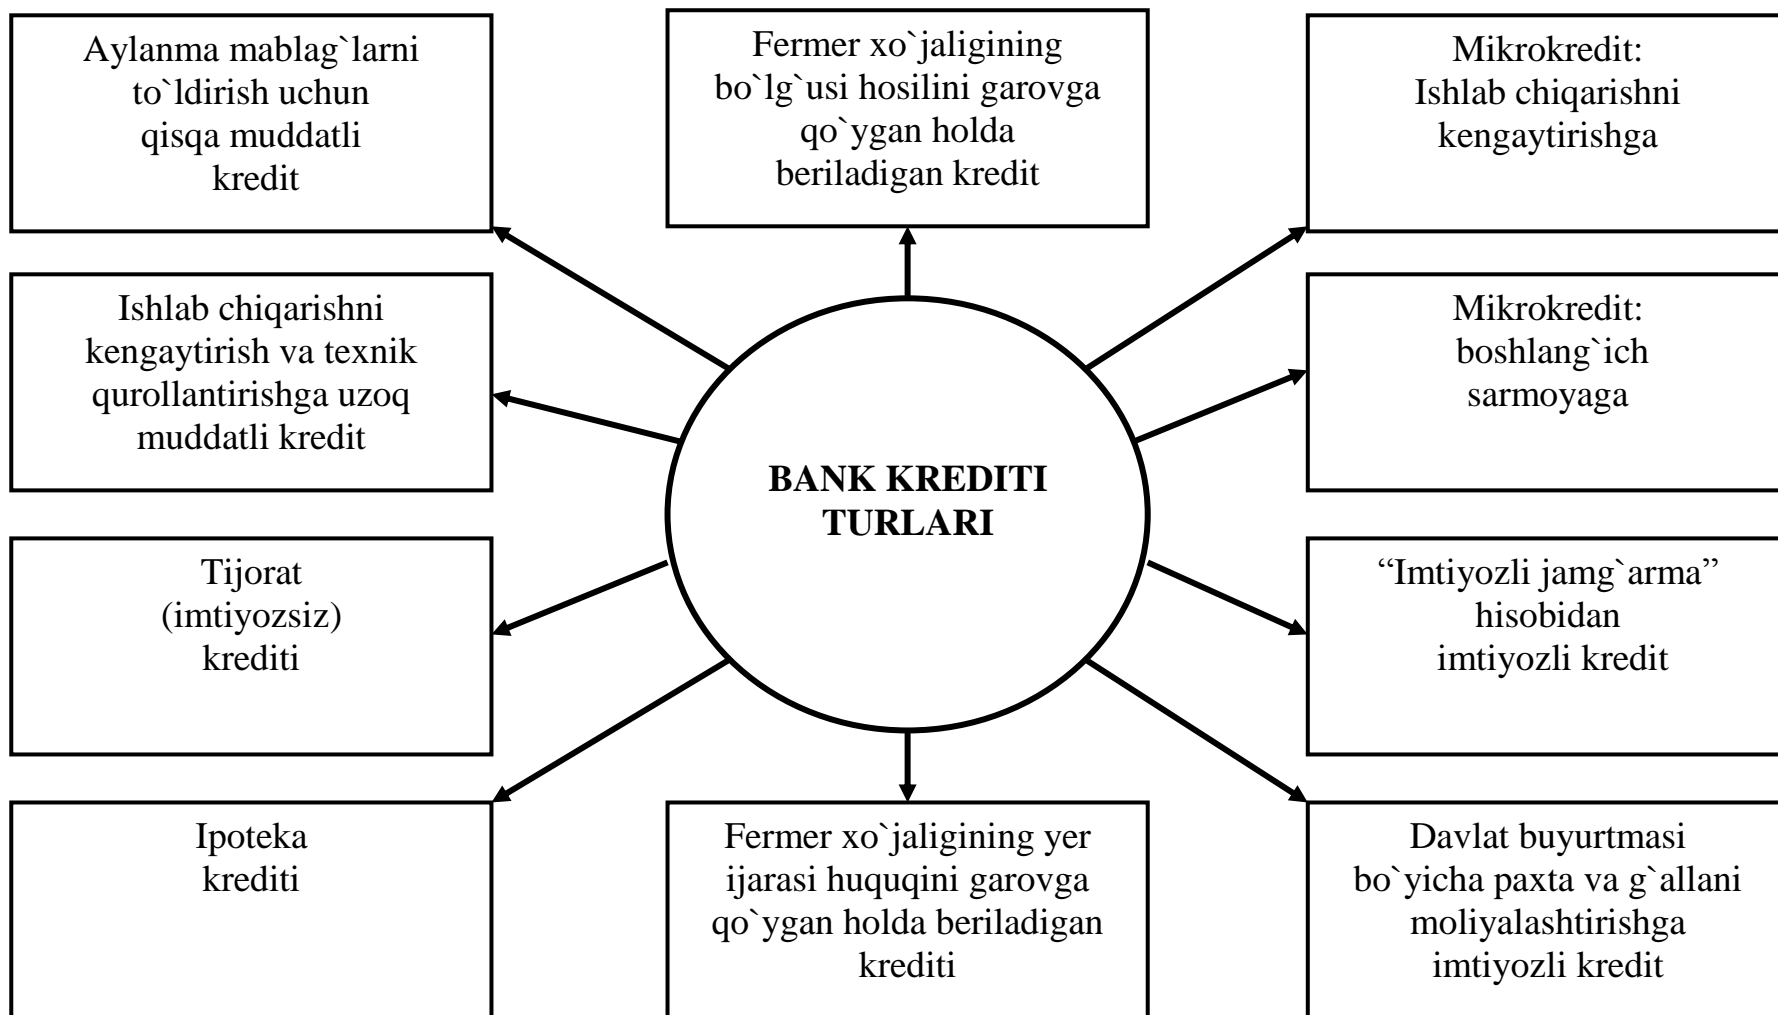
Aylanma mablag`larni to`ldirish uchun qisqa muddatli kredit

Fermer xo`jaligining bo`lg`usi hosilini garovga qo`ygan holda beriladigan kredit

Mikrokredit: Ishlab chiqarishni kengaytirishga

Ishlab chiqarishni kengaytirish va texnik qurollantirishga uzoq muddatli kredit

BANK KREDITI TURLARI

Mikrokredit: boshlang`ich sarmoyaga

Tijorat (imtiyozsiz) krediti

“Imtiyozli jamg`arma” hisobidan imtiyozli kredit

Ipoteka krediti

Fermer xo`jaligining yer ijarasi huquqini garovga qo`ygan holda beriladigan krediti

Davlat buyurtmasi bo`yicha paxta va g`allani moliyalashtirishga imtiyozli kredit